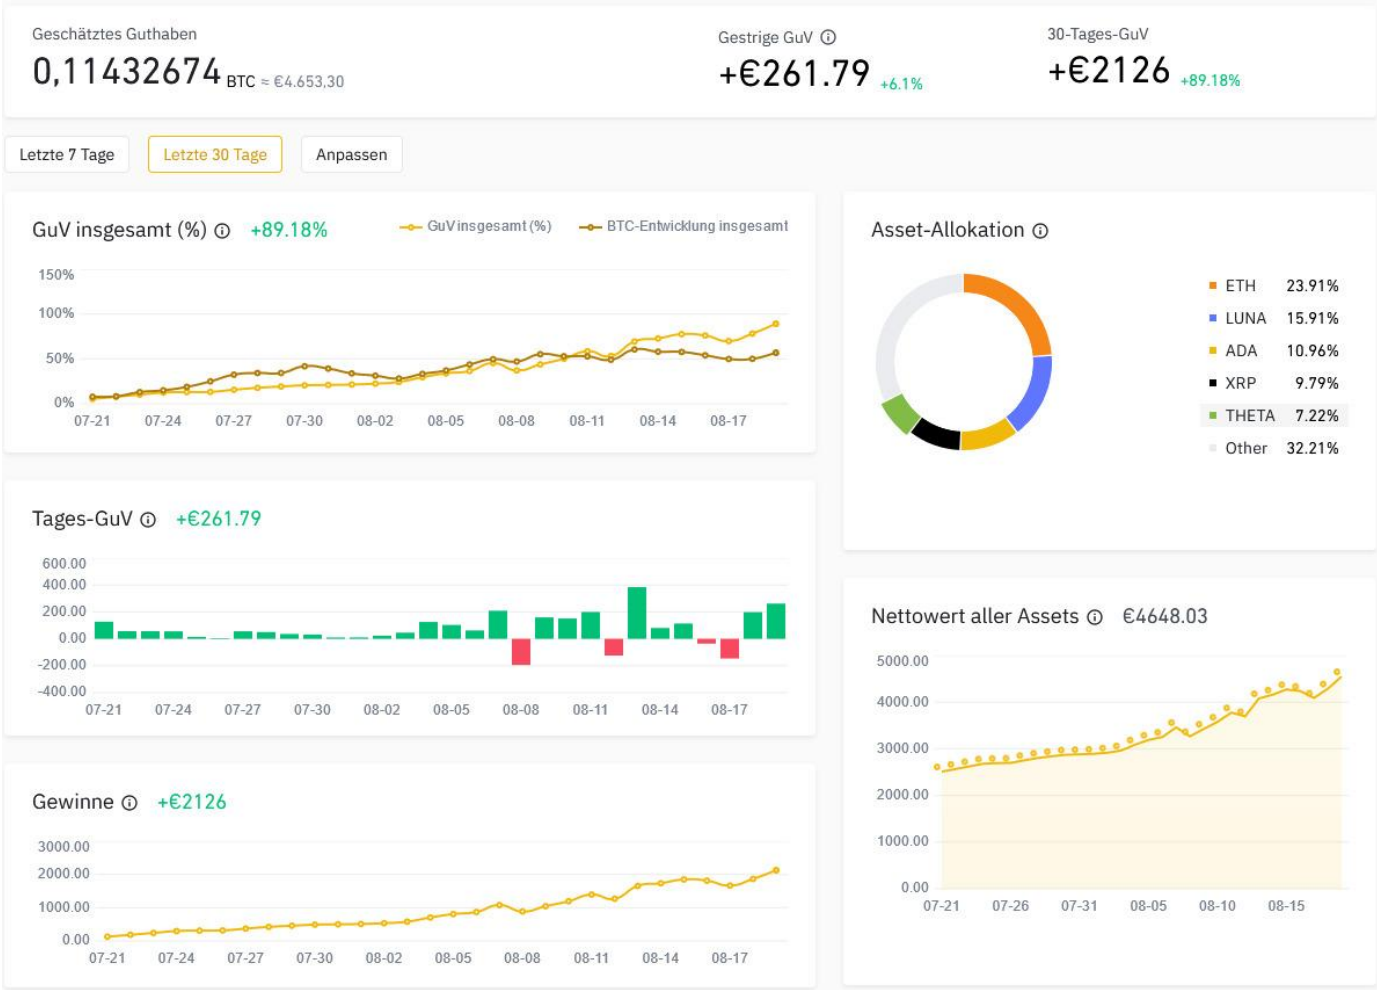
Geschätztes Guthaben
0,11432674 BTC ≈ €4.653,30

Gestrige GuV ⓘ
+€261.79 +6.1%

30-Tages-GuV
+€2126 +89.18%

Letzte 7 Tage | Letzte 30 Tage | Anpassen

GuV insgesamt (%) ⓘ +89.18%
GuV insgesamt (%) | BTC-Entwicklung insgesamt

150%
100%
50%
0%
07-21 07-24 07-27 07-30 08-02 08-05 08-08 08-11 08-14 08-17

Asset-Allokation ⓘ

| | |
|---|---|
| ETH | 23.91% |
| LUNA | 15.91% |
| ADA | 10.96% |
| XRP | 9.79% |
| THETA | 7.22% |
| Other | 32.21% |

Tages-GuV ⓘ +€261.79

600.00
400.00
200.00
0.00
-200.00
-400.00
07-21 07-24 07-27 07-30 08-02 08-05 08-08 08-11 08-14 08-17

Nettowert aller Assets ⓘ €4648.03

5000.00
4000.00
3000.00
2000.00
1000.00
0.00
07-21 07-26 07-31 08-05 08-10 08-15

Gewinne ⓘ +€2126

3000.00
2000.00
1000.00
0.00
07-21 07-24 07-27 07-30 08-02 08-05 08-08 08-11 08-14 08-17